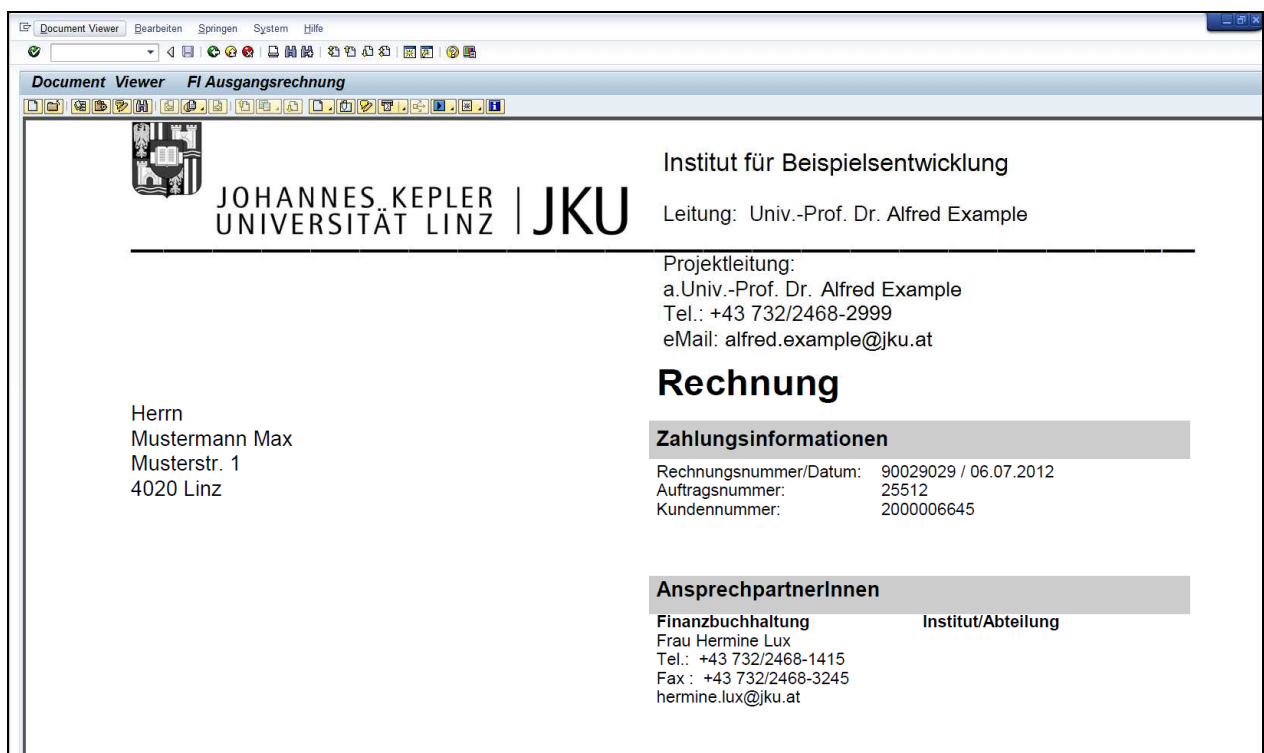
Document Viewer Bearbeiten Springen System Hilfe

Document Viewer FI Ausgangsrechnung

JOHANNES KEPLER UNIVERSITÄT LINZ | JKU

Institut für Beispielsentwicklung

Leitung: Univ.-Prof. Dr. Alfred Example

Projektleitung:
a.Univ.-Prof. Dr. Alfred Example
Tel.: +43 732/2468-2999
eMail: alfred.example@jku.at

Rechnung

Herrn
Mustermann Max
Musterstr. 1
4020 Linz

Zahlungsinformationen

| | |
|---|---|
| Rechnungsnummer/Datum: | 90029029 / 06.07.2012 |
| Auftragsnummer: | 25512 |
| Kundennummer: | 2000006645 |

AnsprechpartnerInnen

Finanzbuchhaltung
Frau Hermine Lux
Tel.: +43 732/2468-1415
Fax : +43 732/2468-3245
hermine.lux@jku.at

Institut/Abteilung